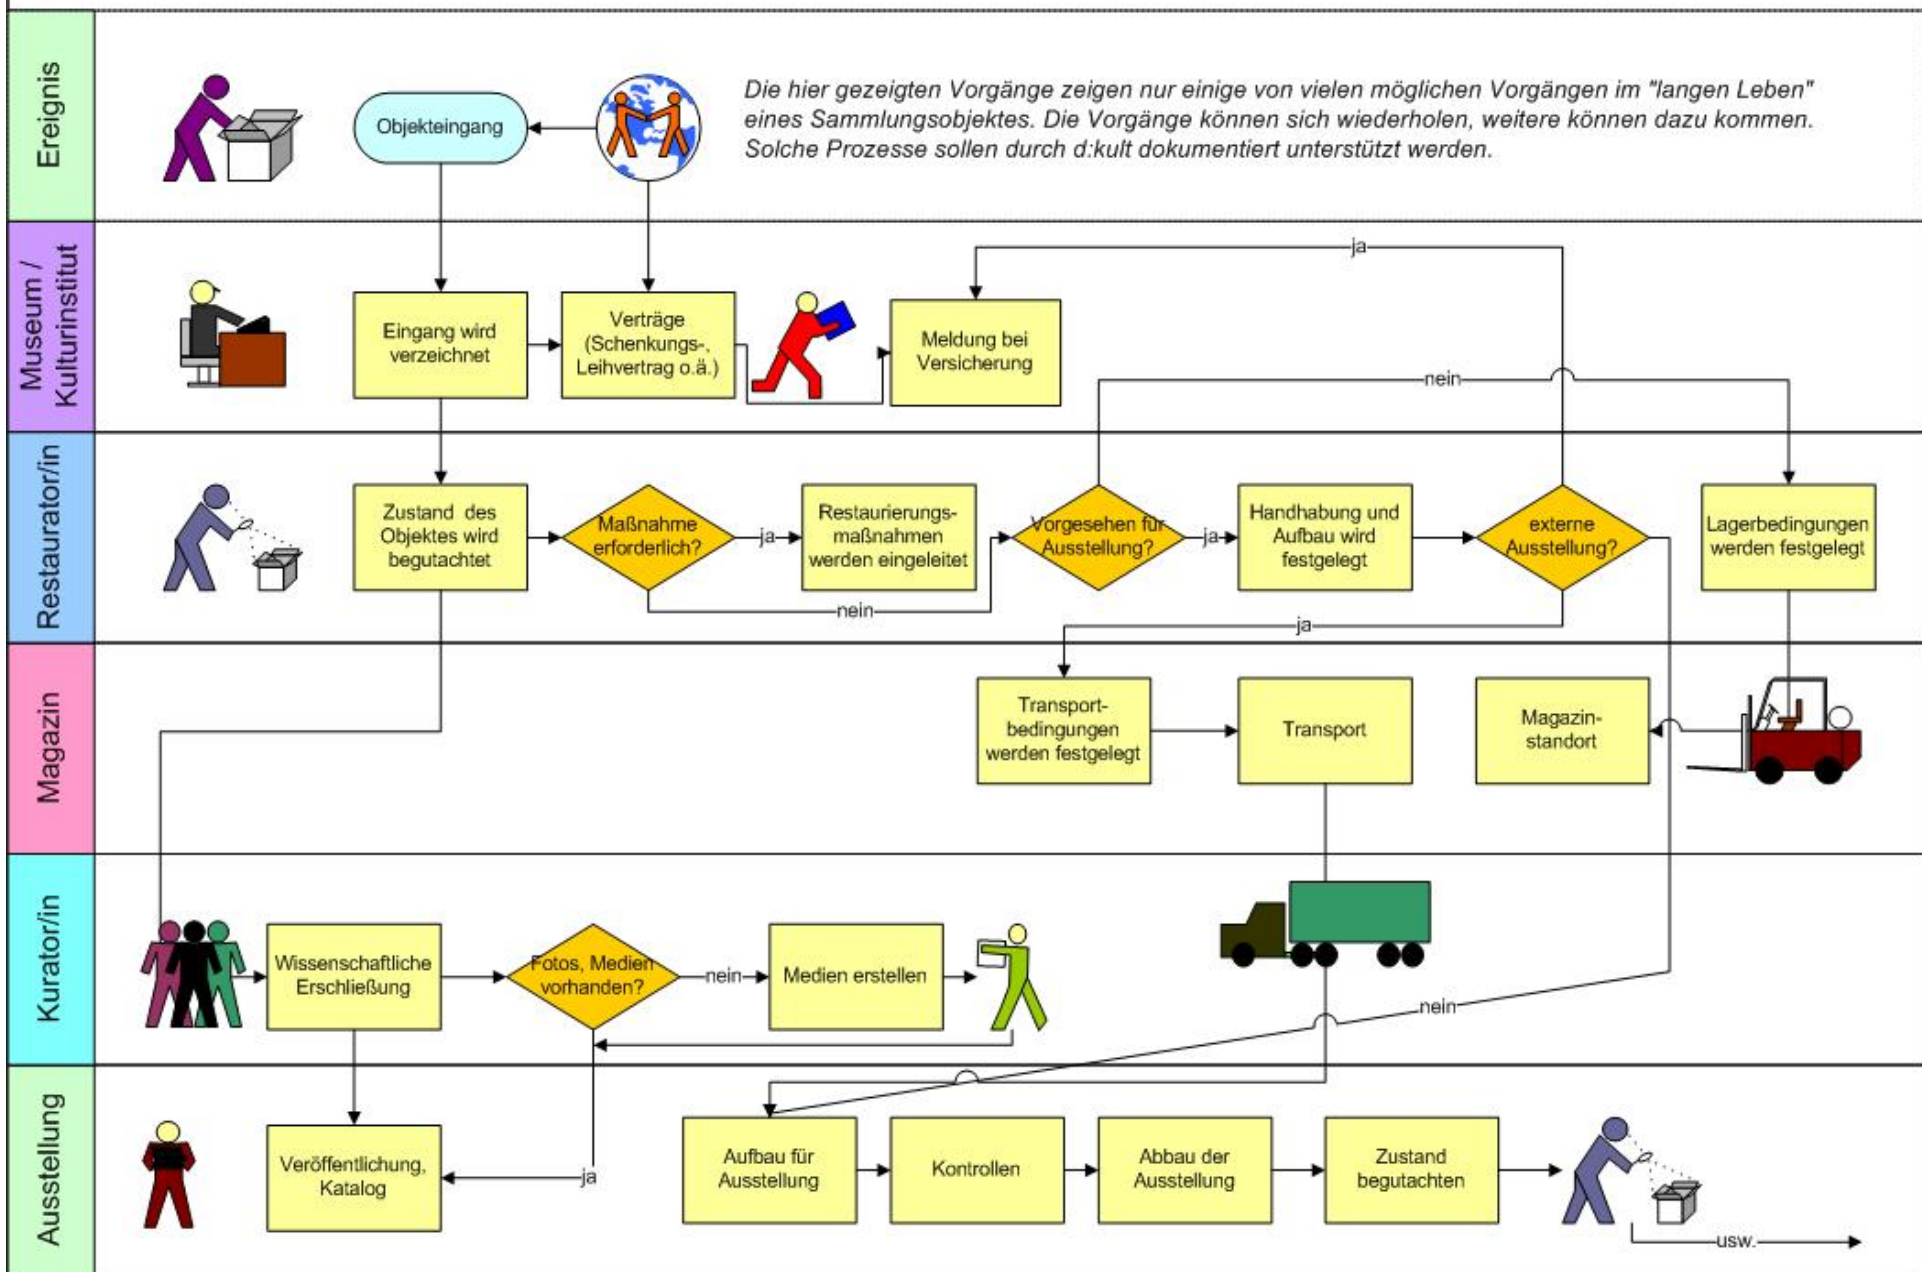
Ereignis

Objekteingang

Die hier gezeigten Vorgänge zeigen nur einige von vielen möglichen Vorgängen im "langen Leben" eines Sammlungsobjektes. Die Vorgänge können sich wiederholen, weitere können dazu kommen. Solche Prozesse sollen durch d:kult dokumentiert unterstützt werden.

Museum / Kulturinstitut

Eingang wird verzeichnet

Verträge (Schenkungs-, Leihvertrag o.ä.)

Meldung bei Versicherung

ja

nein

Restaurator/in

Zustand des Objektes wird begutachtet

Maßnahme erforderlich?

ja

Restaurierungsmaßnahmen werden eingeleitet

nein

Vorgesehen für Ausstellung?

ja

Handhabung und Aufbau wird festgelegt

externe Ausstellung?

Lagerbedingungen werden festgelegt

ja

Magazin

Transportbedingungen werden festgelegt

Transport

Magazinstandort

Kurator/in

Wissenschaftliche Erschließung

Fotos, Medien vorhanden?

nein

Medien erstellen

nein

Ausstellung

Veröffentlichung, Katalog

ja

Aufbau für Ausstellung

Kontrollen

Abbau der Ausstellung

Zustand begutachten

usw.